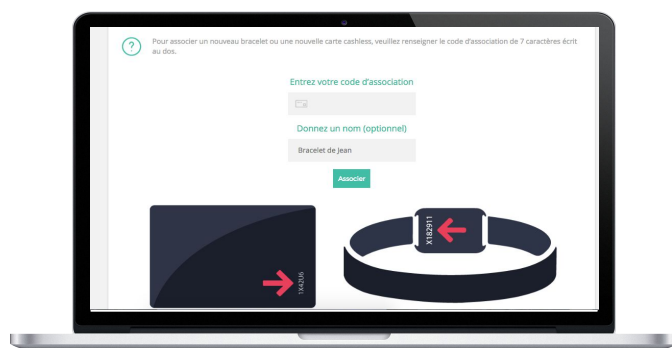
?

Pour associer un nouveau bracelet ou une nouvelle carte cashless, veuillez renseigner le code d'association de 7 caractères écrit au dos.

Entrez votre code d'association

Donnez un nom (optionnel)

Bracelet de jean

Associer

1X42U6

X182911